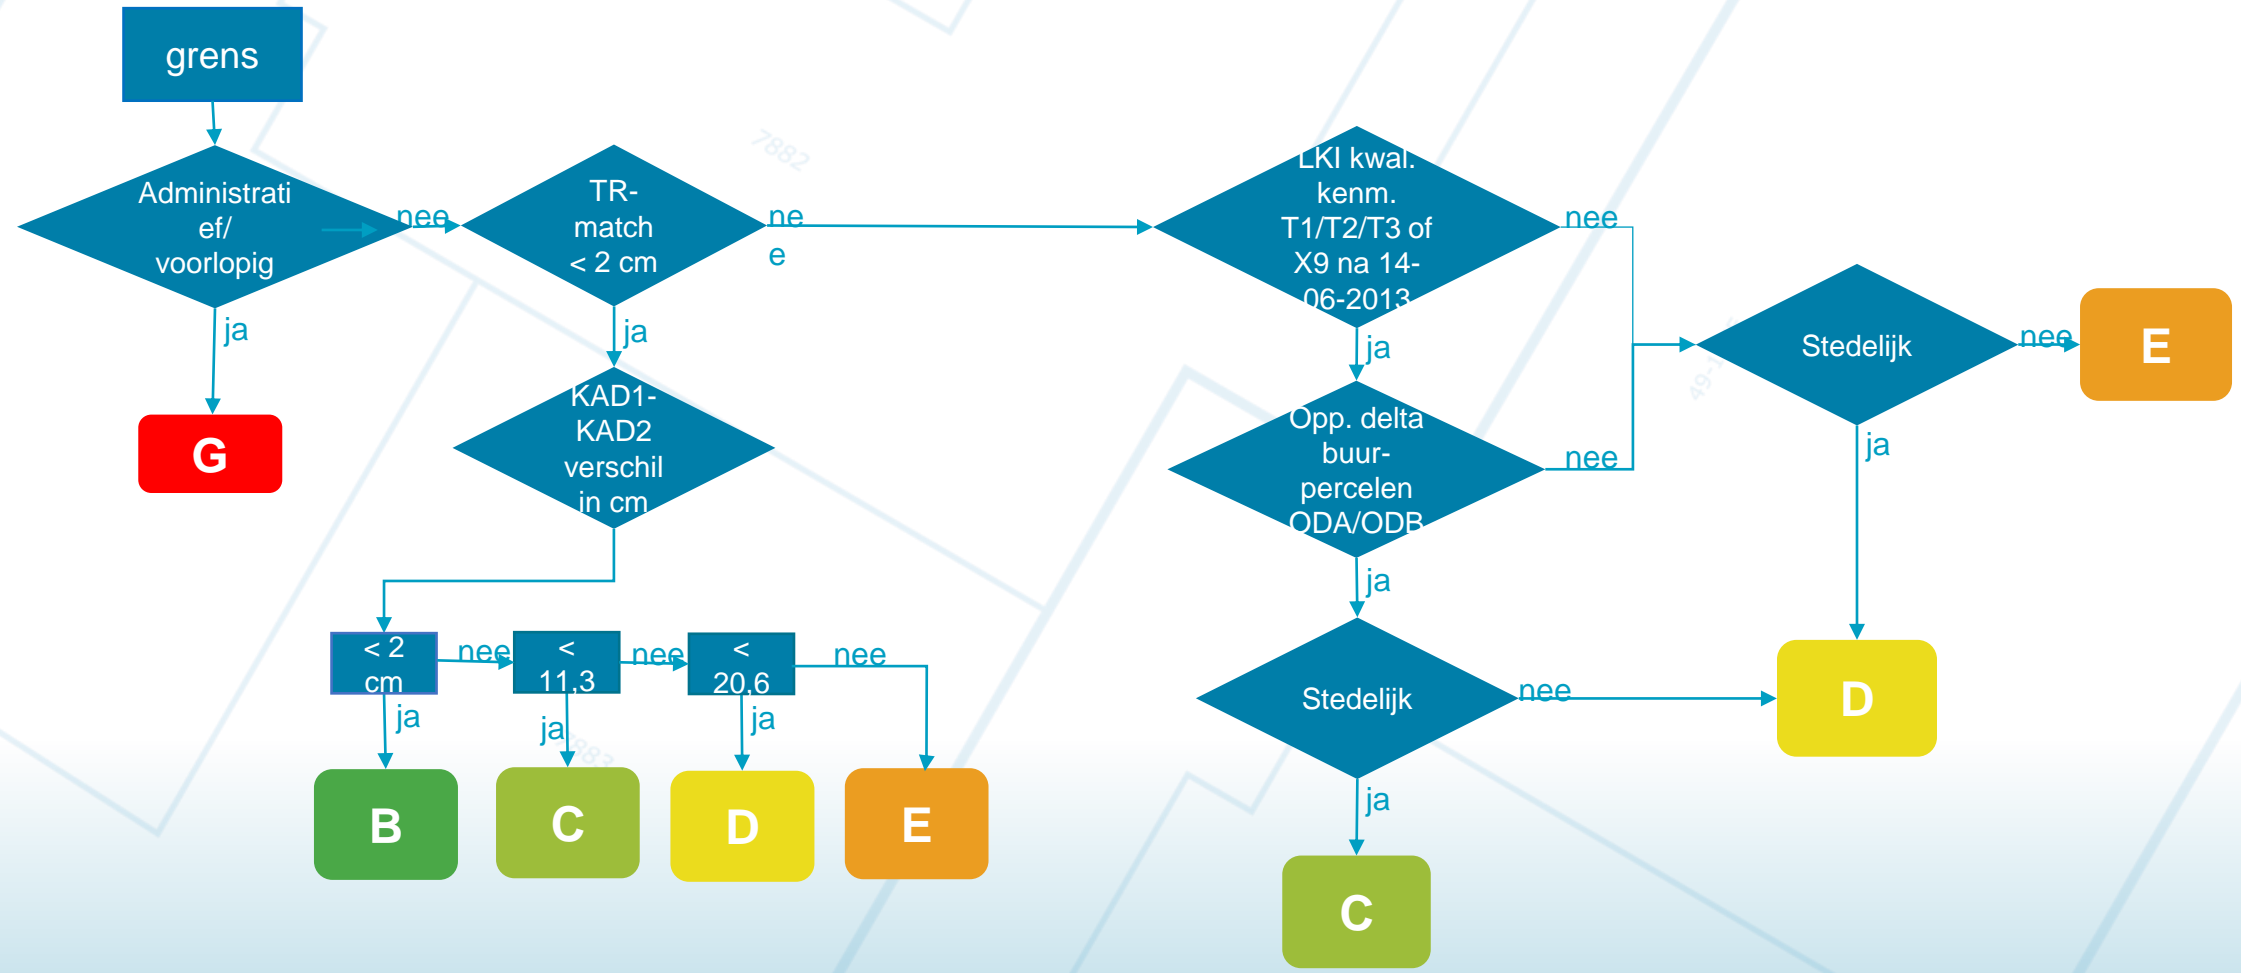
grens

Administratief/ voorlopig

nee

ja

G

TR-match < 2 cm

nee

ja

KAD1-KAD2 verschil in cm

< 2 cm

nee

< 11,3

nee

< 20,6

nee

ja

ja

ja

B

C

D

E

LKI kwal. kenm. T1/T2/T3 of X9 na 14-06-2013

nee

ja

Opp. delta buur-percelen ODA/ODB

nee

ja

Stedelijk

nee

ja

C

Stedelijk

nee

E

ja

D